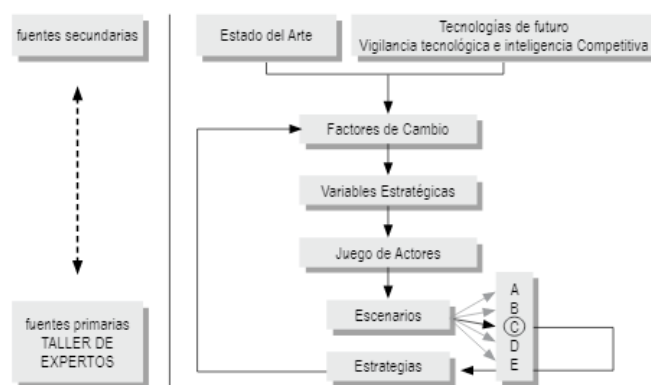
fuentes secundarias

fuentes primarias
TALLER DE
EXPERTOS

Estado del Arte

Tecnologías de futuro
Vigilancia tecnológica e inteligencia Competitiva

Factores de Cambio

Variables Estratégicas

Juego de Actores

Escenarios

A
B
C
D
E

Estrategias